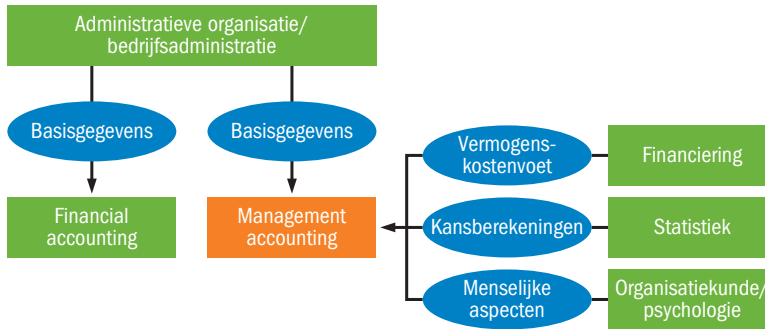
Administratieve organisatie/ bedrijfsadministratie

Basisgegevens

Basisgegevens

Financial accounting

Management accounting

Vermogens-kostenvoet

Kansberekeningen

Menselijke aspecten

Financiering

Statistiek

Organisatiekunde/ psychologie